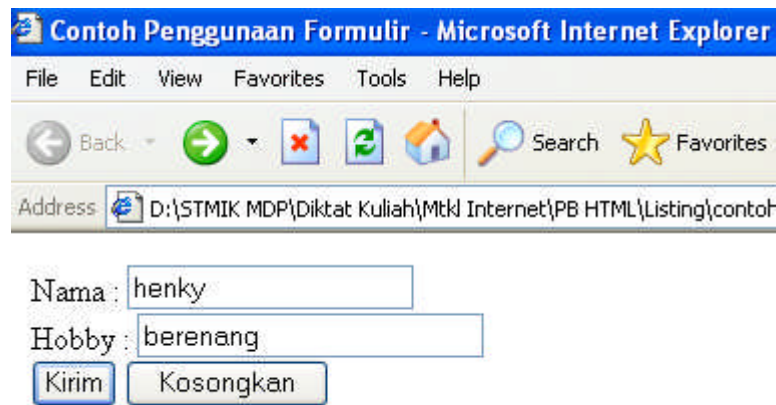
Contoh Penggunaan Formulir - Microsoft Internet Explorer

File Edit View Favorites Tools Help

Back Search Favorites

Address D:\STMIK MDP\Diktat Kuliah\Mtkl Internet\PB HTML\Listing\contoh

Nama : henky
Hobby : berenang
Kirim Kosongkan